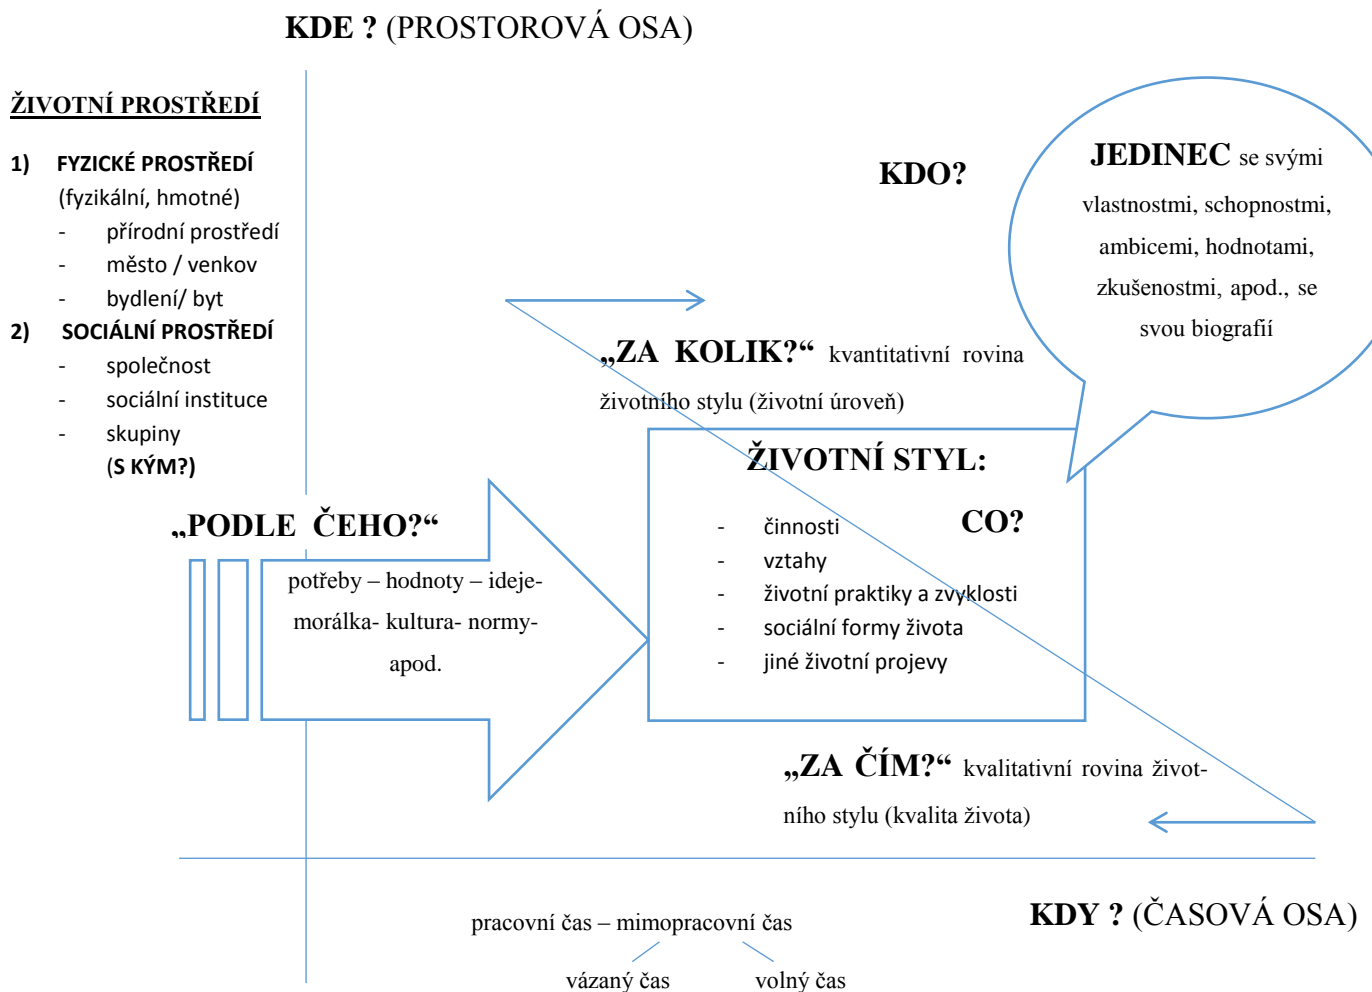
KDE ? (PROSTOROVÁ OSA)

ŽIVOTNÍ PROSTŘEDÍ

1) FYZICKÉ PROSTŘEDÍ (fyzikální, hmotné)
- přírodní prostředí
- město / venkov
- bydlení/ byt

2) SOCIÁLNÍ PROSTŘEDÍ
- společnost
- sociální instituce
- skupiny
(S KÝM?)

KDO?

JEDINEC se svými vlastnostmi, schopnostmi, ambicemi, hodnotami, zkušenostmi, apod., se svou biografií

„ZA KOLIK?“ kvantitativní rovina životního stylu (životní úroveň)

ŽIVOTNÍ STYL:

CO?

- činnosti
- vztahy
- životní praktiky a zvyklosti
- sociální formy života
- jiné životní projevy

„PODLE ČEHO?“

potřeby – hodnoty – ideje- morálka- kultura- normy- apod.

„ZA ČÍM?“ kvalitativní rovina životního stylu (kvalita života)

KDY ? (ČASOVÁ OSA)

pracovní čas – mimopracovní čas

vázaný čas volný čas